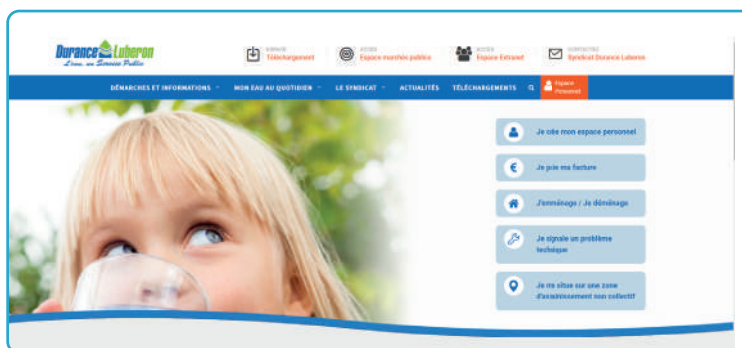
Durance Luberon
L'eau, un Service Public

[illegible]
Téléchargement

ACCÈS
Espace marchés publics

ACCÈS
Espace Extranet

CONTACTEZ
Syndicat Durance Luberon

DÉMARCHES ET INFORMATIONS
MON EAU AU QUOTIDIEN
LE SYNDICAT
ACTUALITÉS
TÉLÉCHARGEMENTS
Espace Personnel

Je crée mon espace personnel

Je paie ma facture

J'emménage / Je déménage

Je signale un problème technique

Je me situe sur une zone d'assainissement non collectif